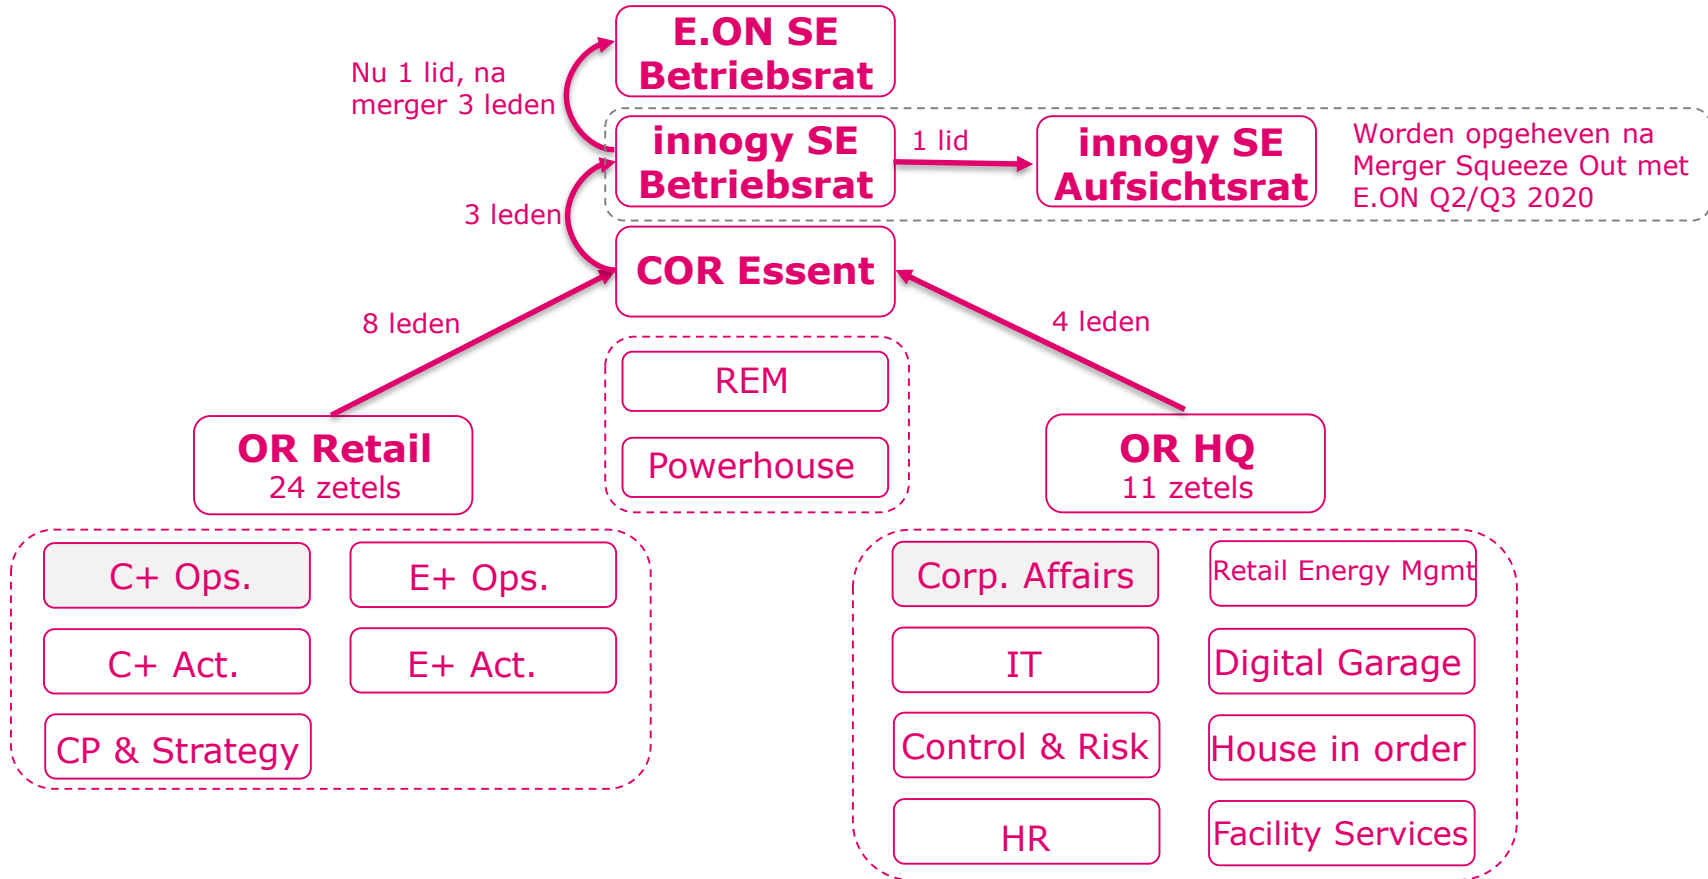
E.ON SE Betriebsrat

Nu 1 lid, na merger 3 leden

innogy SE Betriebsrat

1 lid

innogy SE Aufsichtsrat

Worden opgeheven na Merger Squeeze Out met E.ON Q2/Q3 2020

3 leden

COR Essent

8 leden

4 leden

REM

Powerhouse

OR Retail
24 zetels

OR HQ
11 zetels

C+ Ops.

E+ Ops.

C+ Act.

E+ Act.

CP & Strategy

Corp. Affairs

Retail Energy Mgmt

IT

Digital Garage

Control & Risk

House in order

HR

Facility Services